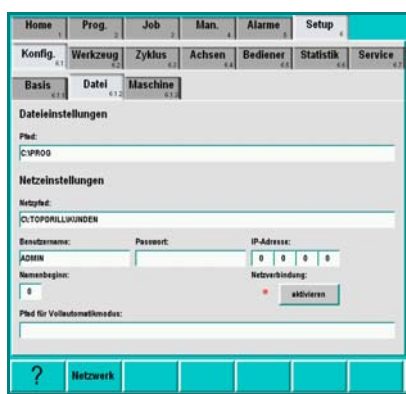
Home 1 | Prog. 2 | Job 3 | Man. 4 | Alarme 5 | Setup 6

Konfig. 6.1 | Werkzeug 6.2 | Zyklus 6.3 | Achsen 6.4 | Bediener 6.5 | Statistik 6.6 | Service 6.7

Basis 6.1.1 | Datei 6.1.2 | Maschine 6.1.3

Dateieinstellungen

Pfad:

C:\PROG

Netzeinstellungen

Netzpfad:

C:\TOPDRILL\KUNDEN

Benutzername:

ADMIN

Passwort:

IP-Adresse:

0 0 0 0

Namenbeginn:

0

Netzverbindung:

aktivieren

Pfad für Vollautomatikmodus:

?

Netzwerk